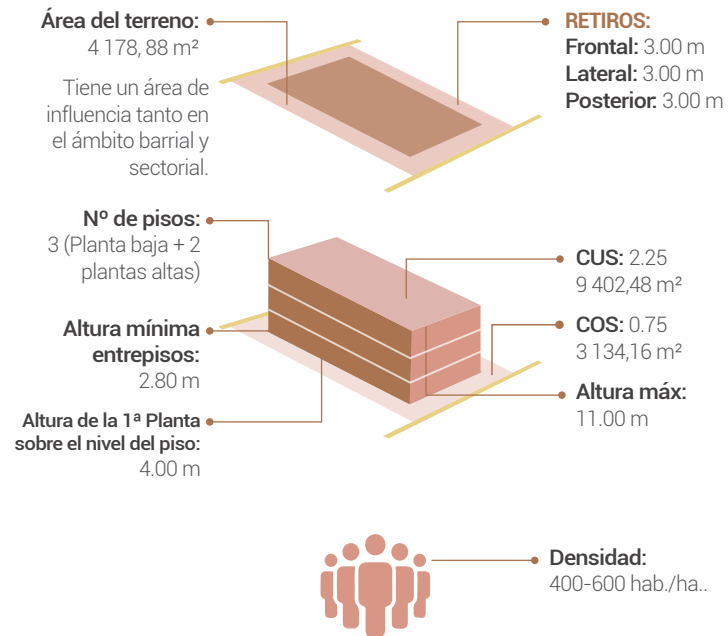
Área del terreno:
4 178, 88 m²

Tiene un área de influencia tanto en el ámbito barrial y sectorial.

RETIROS:
Frontal: 3.00 m
Lateral: 3.00 m
Posterior: 3.00 m

Nº de pisos:
3 (Planta baja + 2 plantas altas)

CUS: 2.25
9 402,48 m²

Altura mínima entrepisos:
2.80 m

COS: 0.75
3 134,16 m²

Altura de la 1ª Planta sobre el nivel del piso:
4.00 m

Altura máx:
11.00 m

Densidad:
400-600 hab./ha..